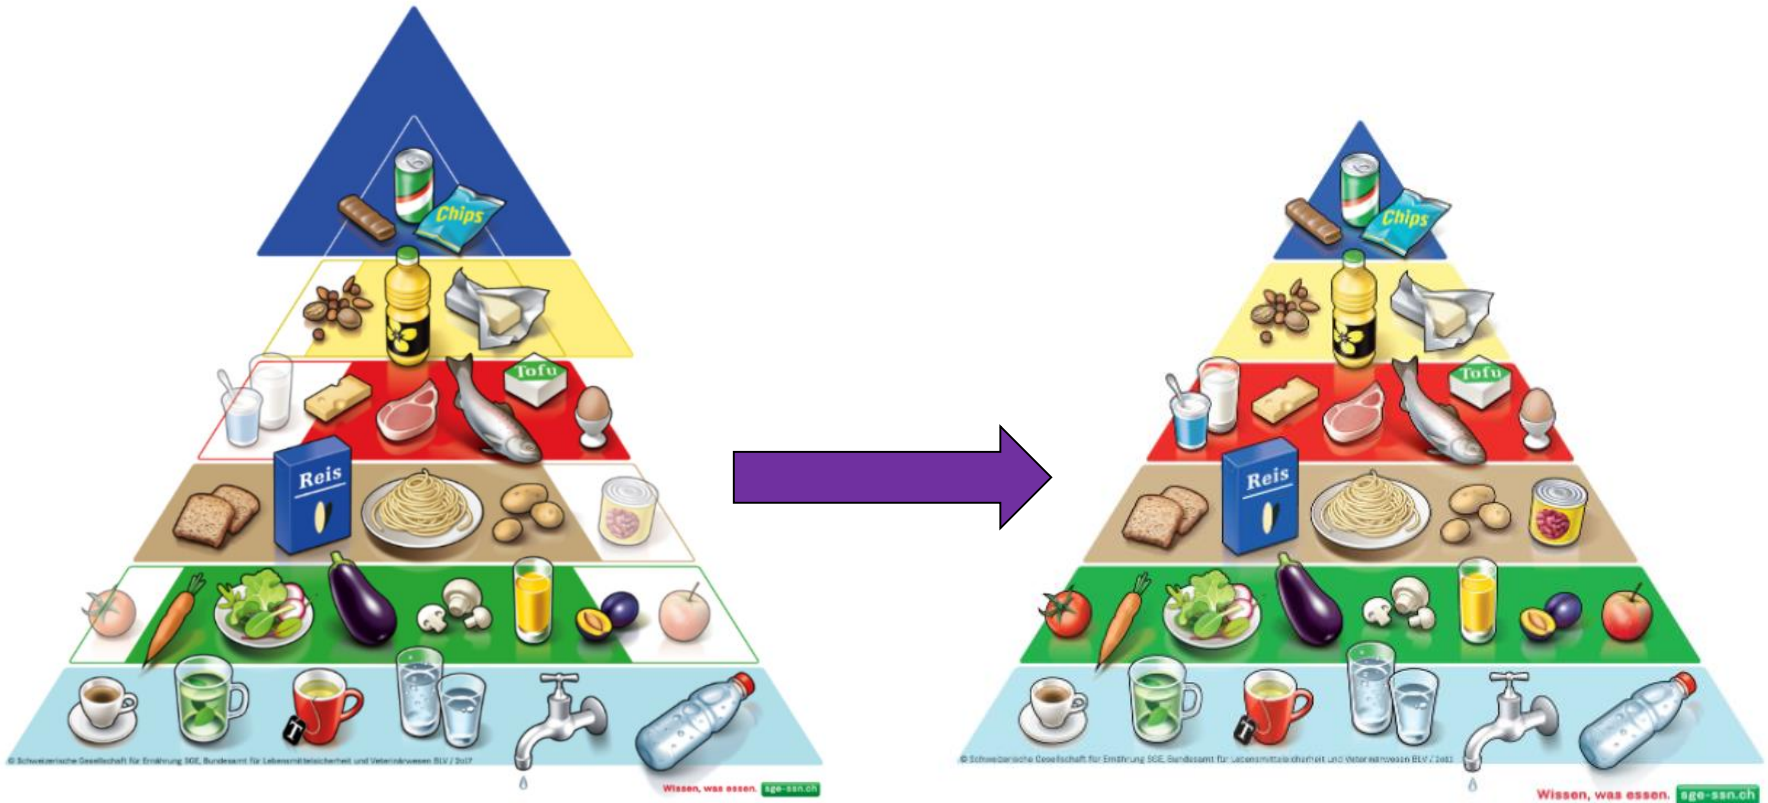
Chips

Tofu

Reis

T

© Schweizerische Gesellschaft für Ernährung SGE, Bundesamt für Lebensmittelsicherheit und Veterinärwesen BLV / 2017

Wissen, was essen. sge-ssn.ch

Chips

Tofu

Reis

T

© Schweizerische Gesellschaft für Ernährung SGE, Bundesamt für Lebensmittelsicherheit und Veterinärwesen BLV / 2017

Wissen, was essen. sge-ssn.ch